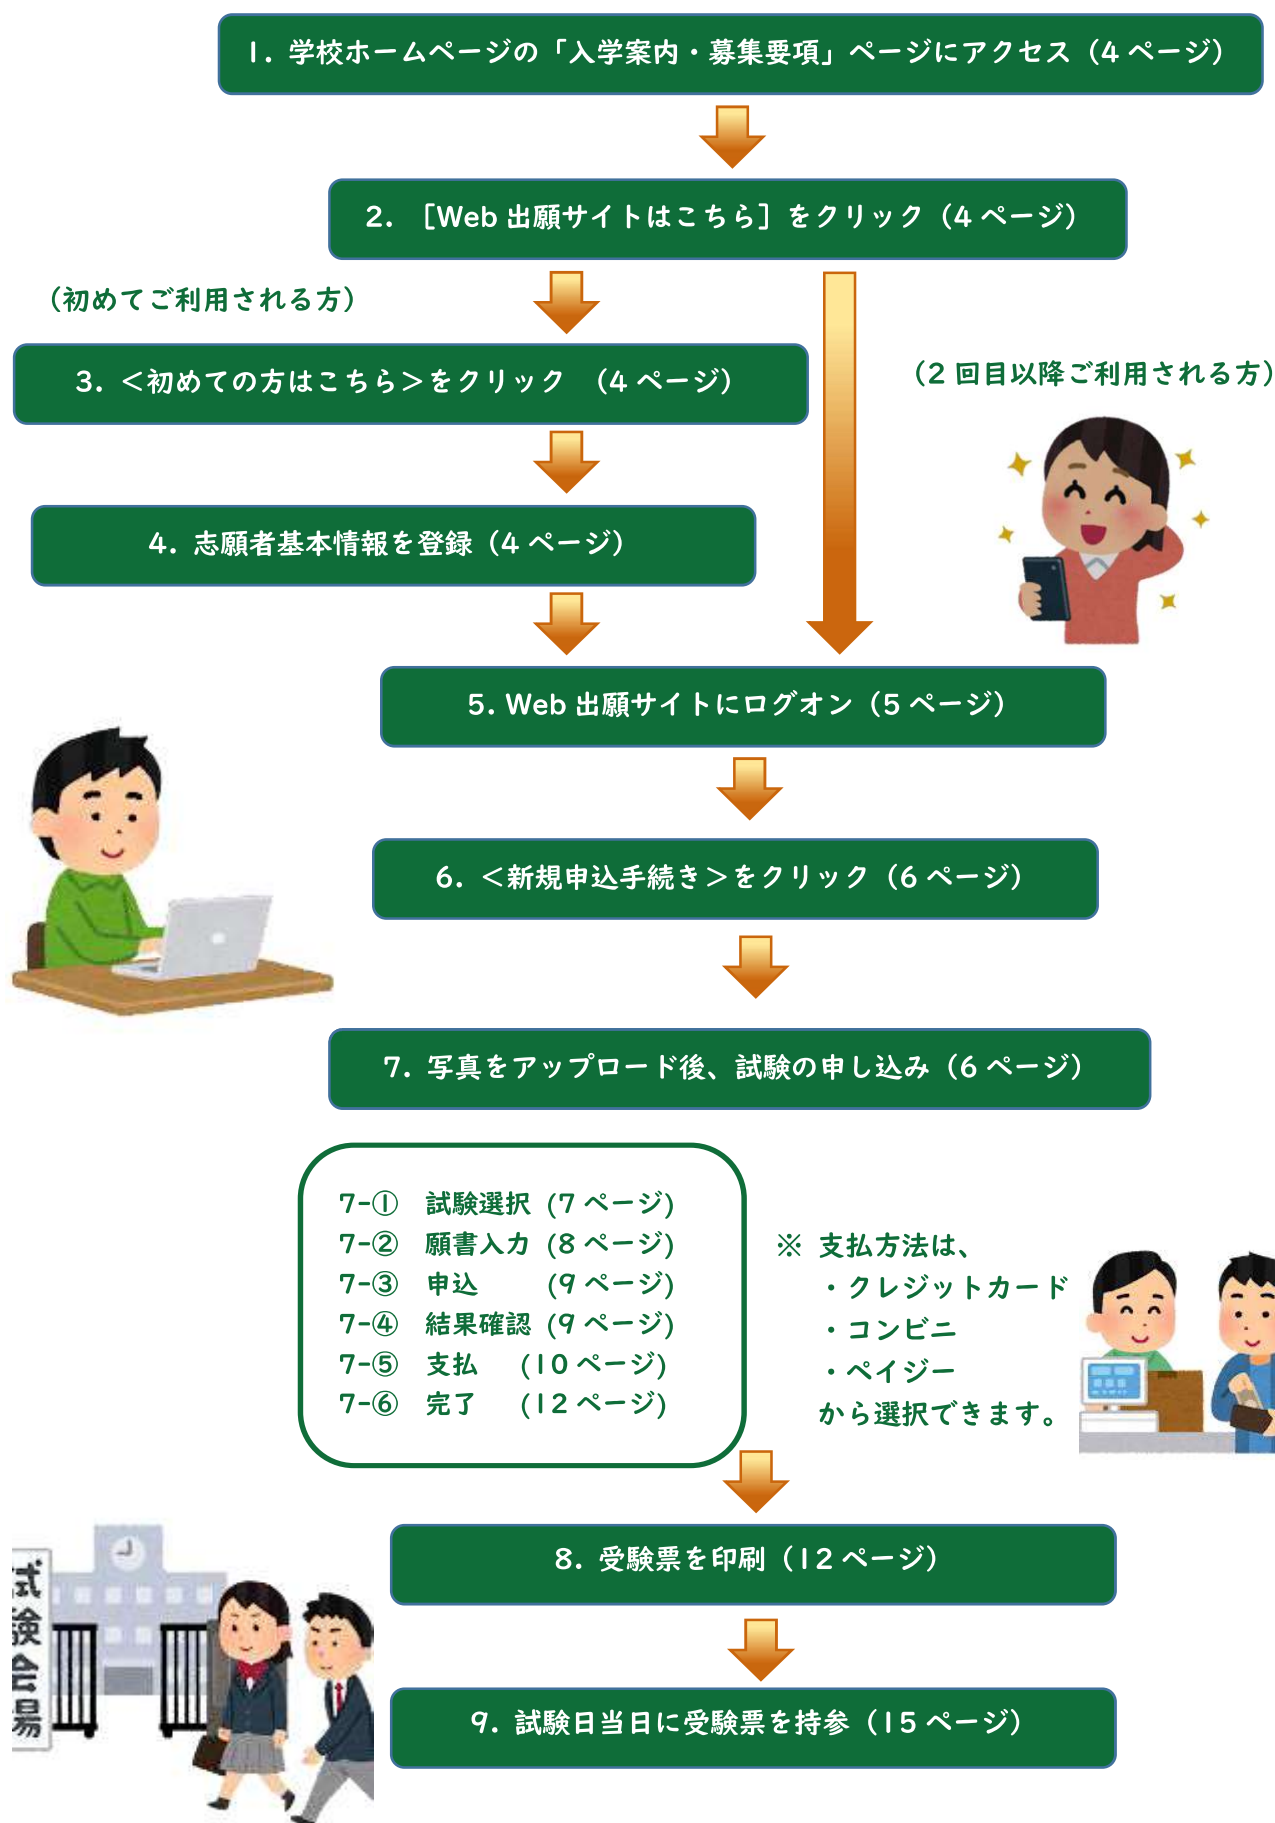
1. 学校ホームページの「入学案内・募集要項」ページにアクセス（4 ページ）

2. ［Web 出願サイトはこちら］をクリック（4 ページ）

（初めてご利用される方）

3. ＜初めての方はこちら＞をクリック （4 ページ）

（2 回目以降ご利用される方）

4. 志願者基本情報を登録（4 ページ）

5. Web 出願サイトにログオン（5 ページ）

6. ＜新規申込手続き＞をクリック（6 ページ）

7. 写真をアップロード後、試験の申し込み（6 ページ）

7-① 試験選択（7 ページ）
7-② 願書入力（8 ページ）
7-③ 申込 （9 ページ）
7-④ 結果確認（9 ページ）
7-⑤ 支払 （10 ページ）
7-⑥ 完了 （12 ページ）

※ 支払方法は、
・クレジットカード
・コンビニ
・ペイジー
から選択できます。

8. 受験票を印刷（12 ページ）

試験会場

9. 試験日当日に受験票を持参（15 ページ）